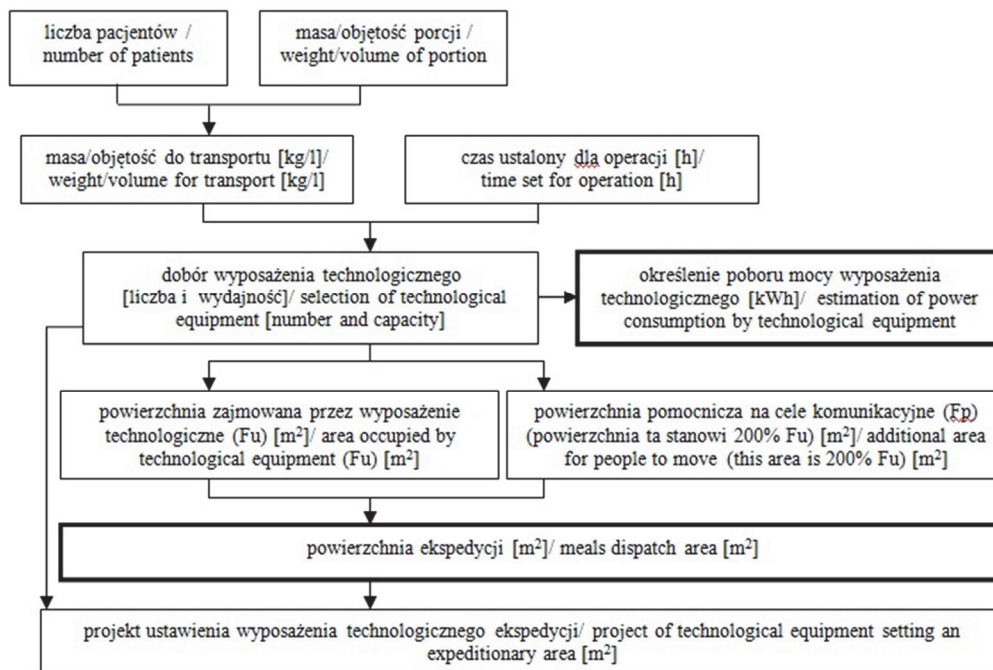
liczba pacjentów / number of patients

masa/objętość porcji / weight/volume of portion

masa/objętość do transportu [kg/l]/ weight/volume for transport [kg/l]

czas ustalony dla operacji [h]/ time set for operation [h]

dobór wyposażenia technologicznego [liczba i wydajność]/ selection of technological equipment [number and capacity]

określenie poboru mocy wyposażenia technologicznego [kWh]/ estimation of power consumption by technological equipment

powierzchnia zajmowana przez wyposażenie technologiczne (Fu) [$m^2$]/ area occupied by technological equipment (Fu) [$m^2$]

powierzchnia pomocnicza na cele komunikacyjne (Fp) (powierzchnia ta stanowi 200% Fu) [$m^2$]/ additional area for people to move (this area is 200% Fu) [$m^2$]

powierzchnia ekspedycji [$m^2$]/ meals dispatch area [$m^2$]

projekt ustawienia wyposażenia technologicznego ekspedycji/ project of technological equipment setting an expeditionary area [$m^2$]